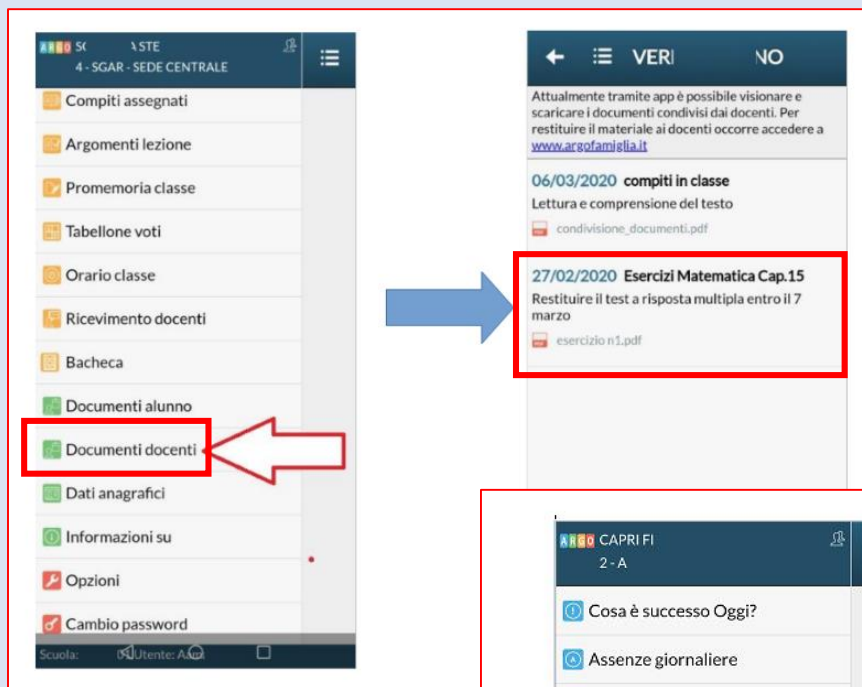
ARGO SC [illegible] ASTE
4 - SGAR - SEDE CENTRALE

Compiti assegnati
Argomenti lezione
Promemoria classe
Tabellone voti
Orario classe
Ricevimento docenti
Bacheca
Documenti alunno
Documenti docenti
Dati anagrafici
Informazioni su
Opzioni
Cambio password

Scuola: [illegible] Utente: A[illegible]

VERI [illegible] NO

Attualmente tramite app è possibile visionare e scaricare i documenti condivisi dai docenti. Per restituire il materiale ai docenti occorre accedere a www.argofamiglia.it

06/03/2020 compiti in classe
Lettura e comprensione del testo
condivisione_documenti.pdf

27/02/2020 Esercizi Matematica Cap.15
Restituire il test a risposta multipla entro il 7 marzo
esercizio n1.pdf

ARGO CAPRI FI
2 - A

Cosa è successo Oggi?
Assenze giornaliere